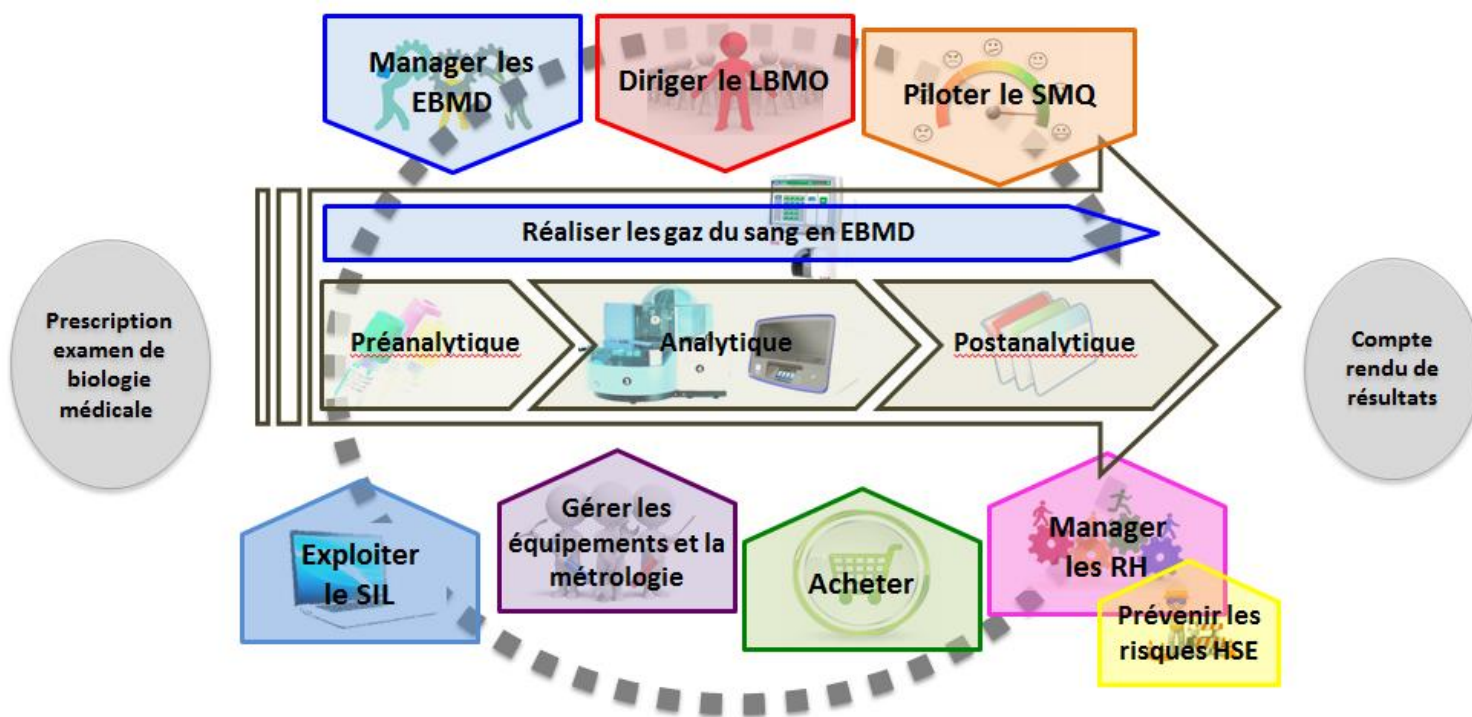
Manager les EBMD

Diriger le LBMO

Piloter le SMQ

Réaliser les gaz du sang en EBMD

Prescription examen de biologie médicale

Préanalytique

Analytique

Postanalytique

Compte rendu de résultats

Exploiter le SIL

Gérer les équipements et la métrologie

Acheter

Manager les RH

Prévenir les risques HSE